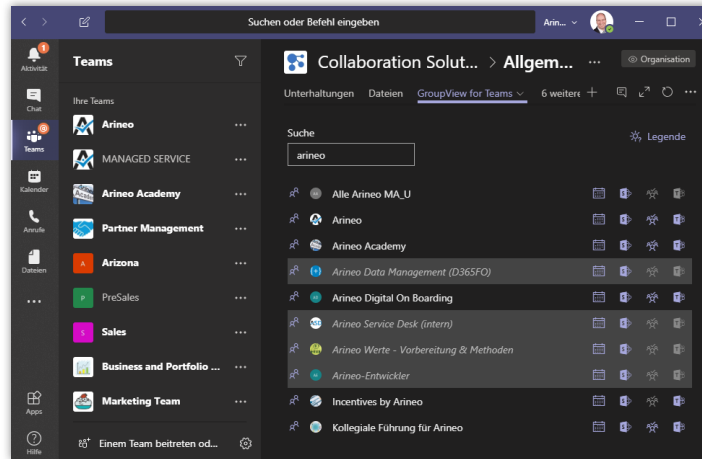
Suchen oder Befehl eingeben

Arin...

Aktivität

Chat

Teams

Kalender

Anrufe

Dateien

...

Apps

Hilfe

Teams

Ihre Teams

Arineo

MANAGED SERVICE

Arineo Academy

Partner Management

A Arizona

P PreSales

S Sales

Business and Portfolio ...

Marketing Team

Einem Team beitreten od...

Collaboration Solut... > Allgem...

Organisation

Unterhaltungen Dateien GroupView for Teams 6 weitere

Suche

arineo

Legende

Alle Arineo MA_U

Arineo

Arineo Academy

Arineo Data Management (D365FO)

Arineo Digital On Boarding

Arineo Service Desk (intern)

Arineo Werte - Vorbereitung & Methoden

Arineo-Entwickler

Incentives by Arineo

Kollegiale Führung für Arineo